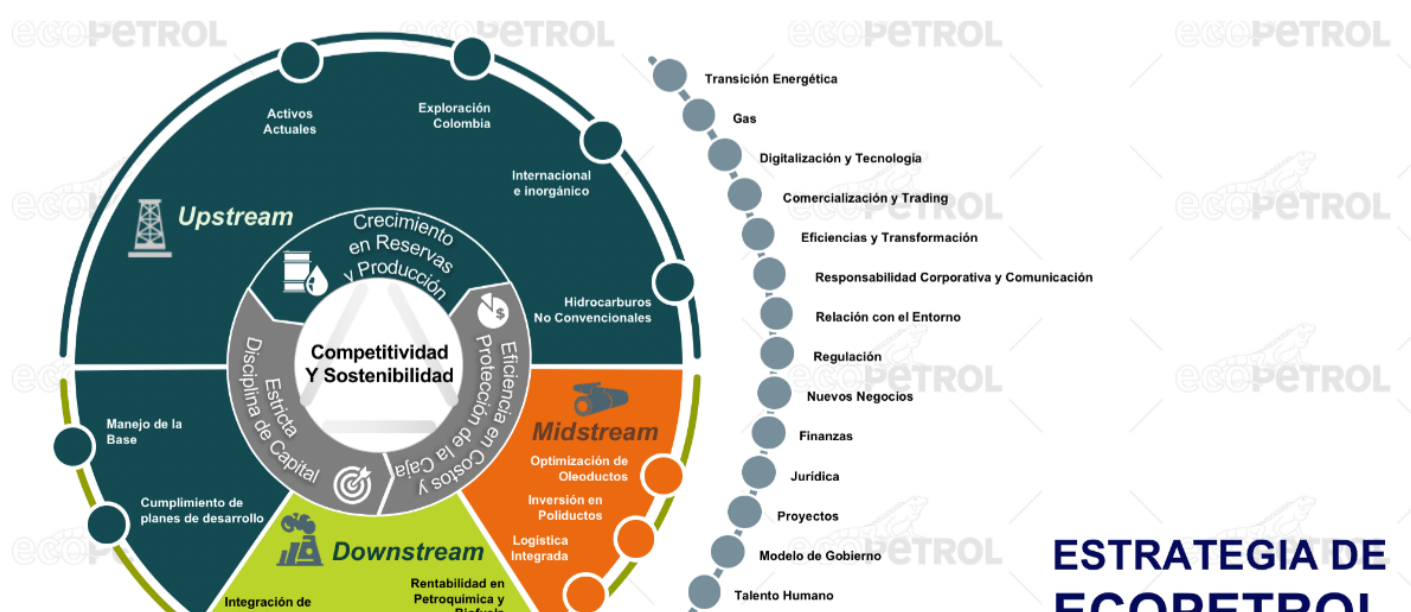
ecopetrol ecopetrol ecopetrol ecopetrol

Activos Actuales

Exploración Colombia

Internacional e inorgánico

Upstream

Crecimiento en Reservas y Producción

Hidrocarburos No Convencionales

Competitividad Y Sostenibilidad

Estricta Disciplina de Capital

Eficiencia en Costos y Protección de la Caja

Midstream

Manejo de la Base

Cumplimiento de planes de desarrollo

Optimización de Oleoductos

Inversión en Poliductos

Logística Integrada

Downstream

Rentabilidad en Petroquímica y Biofuels

Integración de

Transición Energética

Gas

Digitalización y Tecnología

Comercialización y Trading

Eficiencias y Transformación

Responsabilidad Corporativa y Comunicación

Relación con el Entorno

Regulación

Nuevos Negocios

Finanzas

Jurídica

Proyectos

Modelo de Gobierno

Talento Humano

ESTRATEGIA DE ECOPETROL